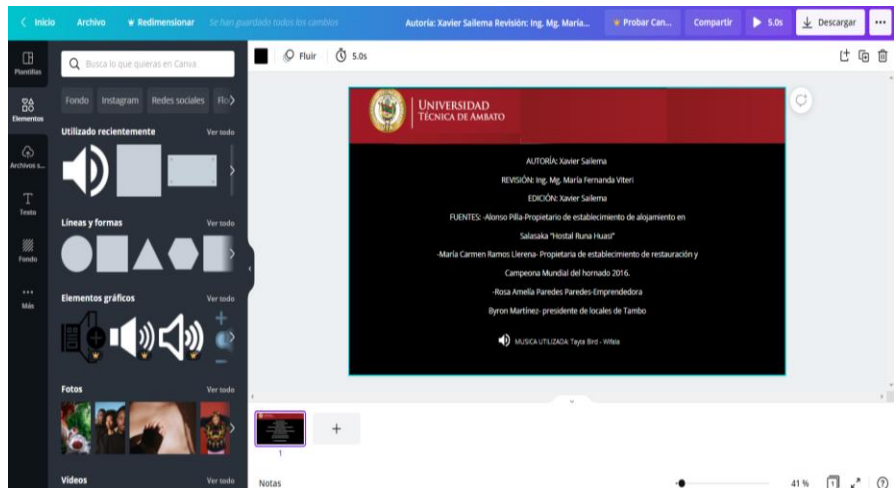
Inicio Archivo Redimensionar Se han guardado todos los cambios Autoría: Xavier Sailema Revisión: Ing. Mg. María... Probar Can... Compartir 5.0s Descargar ...

Plantillas
Elementos
Archivos s...
Texto
Fondo
Más

Busca lo que quieras en Canva

Fondo Instagram Redes sociales Flo

Utilizado recientemente Ver todo

Líneas y formas Ver todo

Elementos gráficos Ver todo

Fotos Ver todo

Videos Ver todo

Fluir 5.0s

UNIVERSIDAD TÉCNICA DE AMBATO

AUTORÍA: Xavier Sailema

REVISIÓN: Ing. Mg. María Fernanda Viteri

EDICIÓN: Xavier Sailema

FUENTES: -Alonso Pilla-Propietario de establecimiento de alojamiento en Salasaka "Hostal Runa Huasi"

-María Carmen Ramos Llerena- Propietaria de establecimiento de restauración y Campeona Mundial del hornado 2016.

-Rosa Amelia Paredes Paredes-Emprendedora

Byron Martínez- presidente de locales de Tambo

MUSICA UTILIZADA: Tayta Bird - Wifala

1

Notas

41 %

?